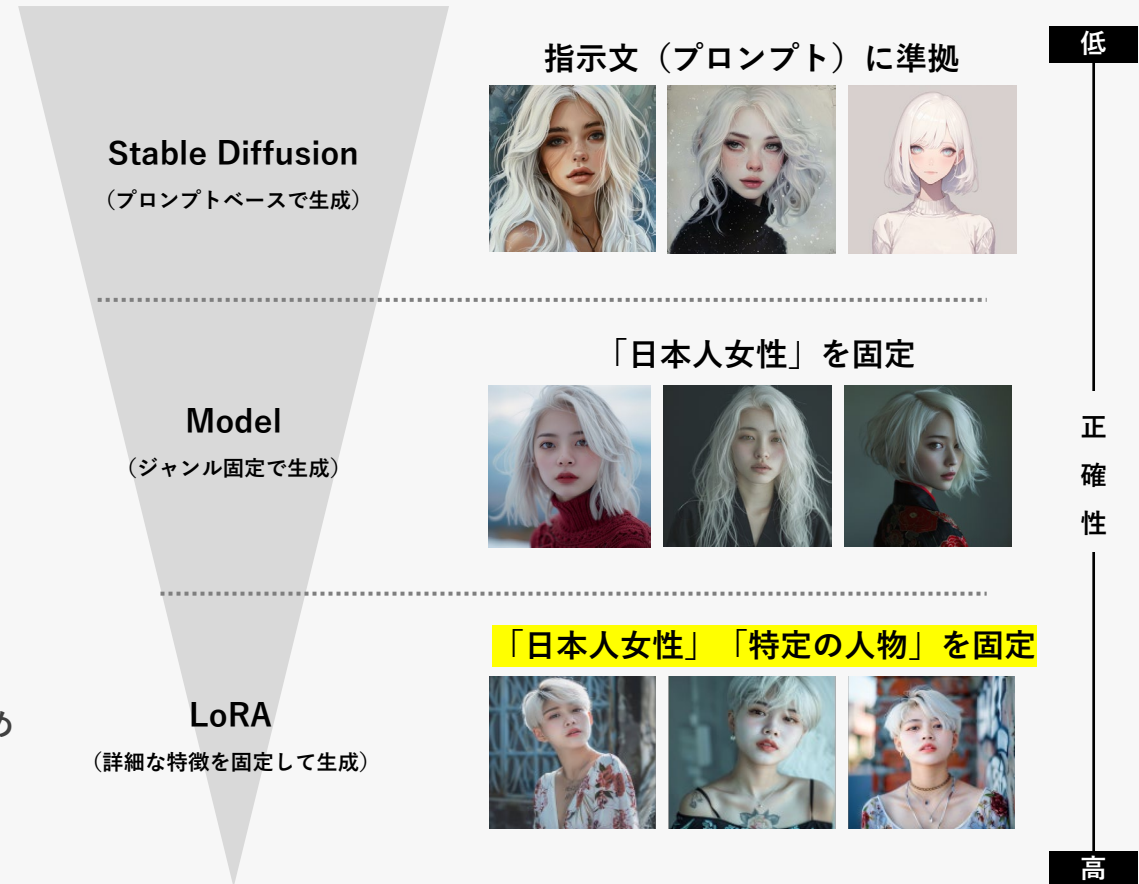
低

Stable Diffusion
（プロンプトベースで生成）

指示文（プロンプト）に準拠

Model
（ジャンル固定で生成）

「日本人女性」を固定

LoRA
（詳細な特徴を固定して生成）

「日本人女性」「特定の人物」を固定

正
確
性

高

め